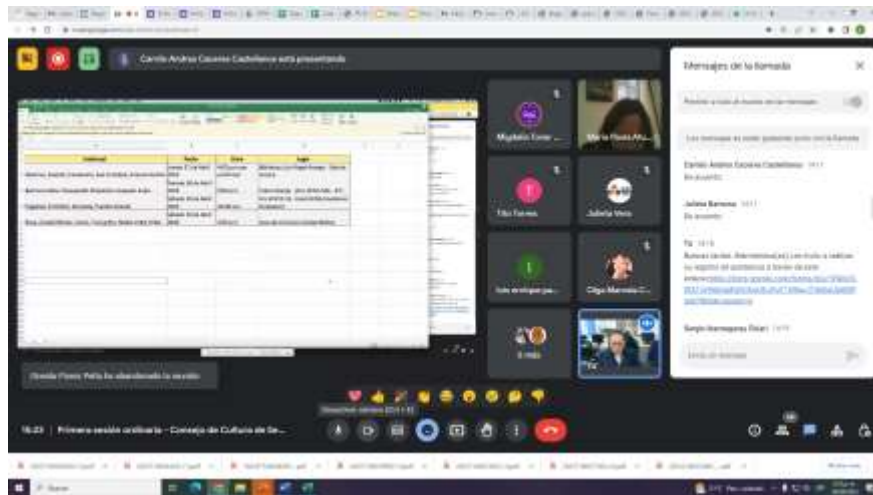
Camilo Andrés Cáceres Castellanos está presentando

Mensajes de la llamada

Permitir a todos el envío de mensajes

Los mensajes no están guardados solo en la llamada

Camilo Andrés Cáceres Castellanos 16:11
De acuerdo

Julieta Barreto 16:11
De acuerdo

Tú 16:13
Buenas tardes. Bienvenidos(as). Los invito a realizar su registro de asistencia a través de este enlace: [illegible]

Sergio Henriquez Oscar 16:13

Enviar un mensaje

Migdalia Cesar ...

María Flores Ahu...

Tito Farnes

Julieta Vero

Luis enrique par...

Olga Marcela C...

8 más

Tú

Oneida Flores Peña ha abandonado la reunión

Desactivar cámara (Ctrl + E)

16:23 | Primera sesión ordinaria - Consejo de Cultura de Ge...